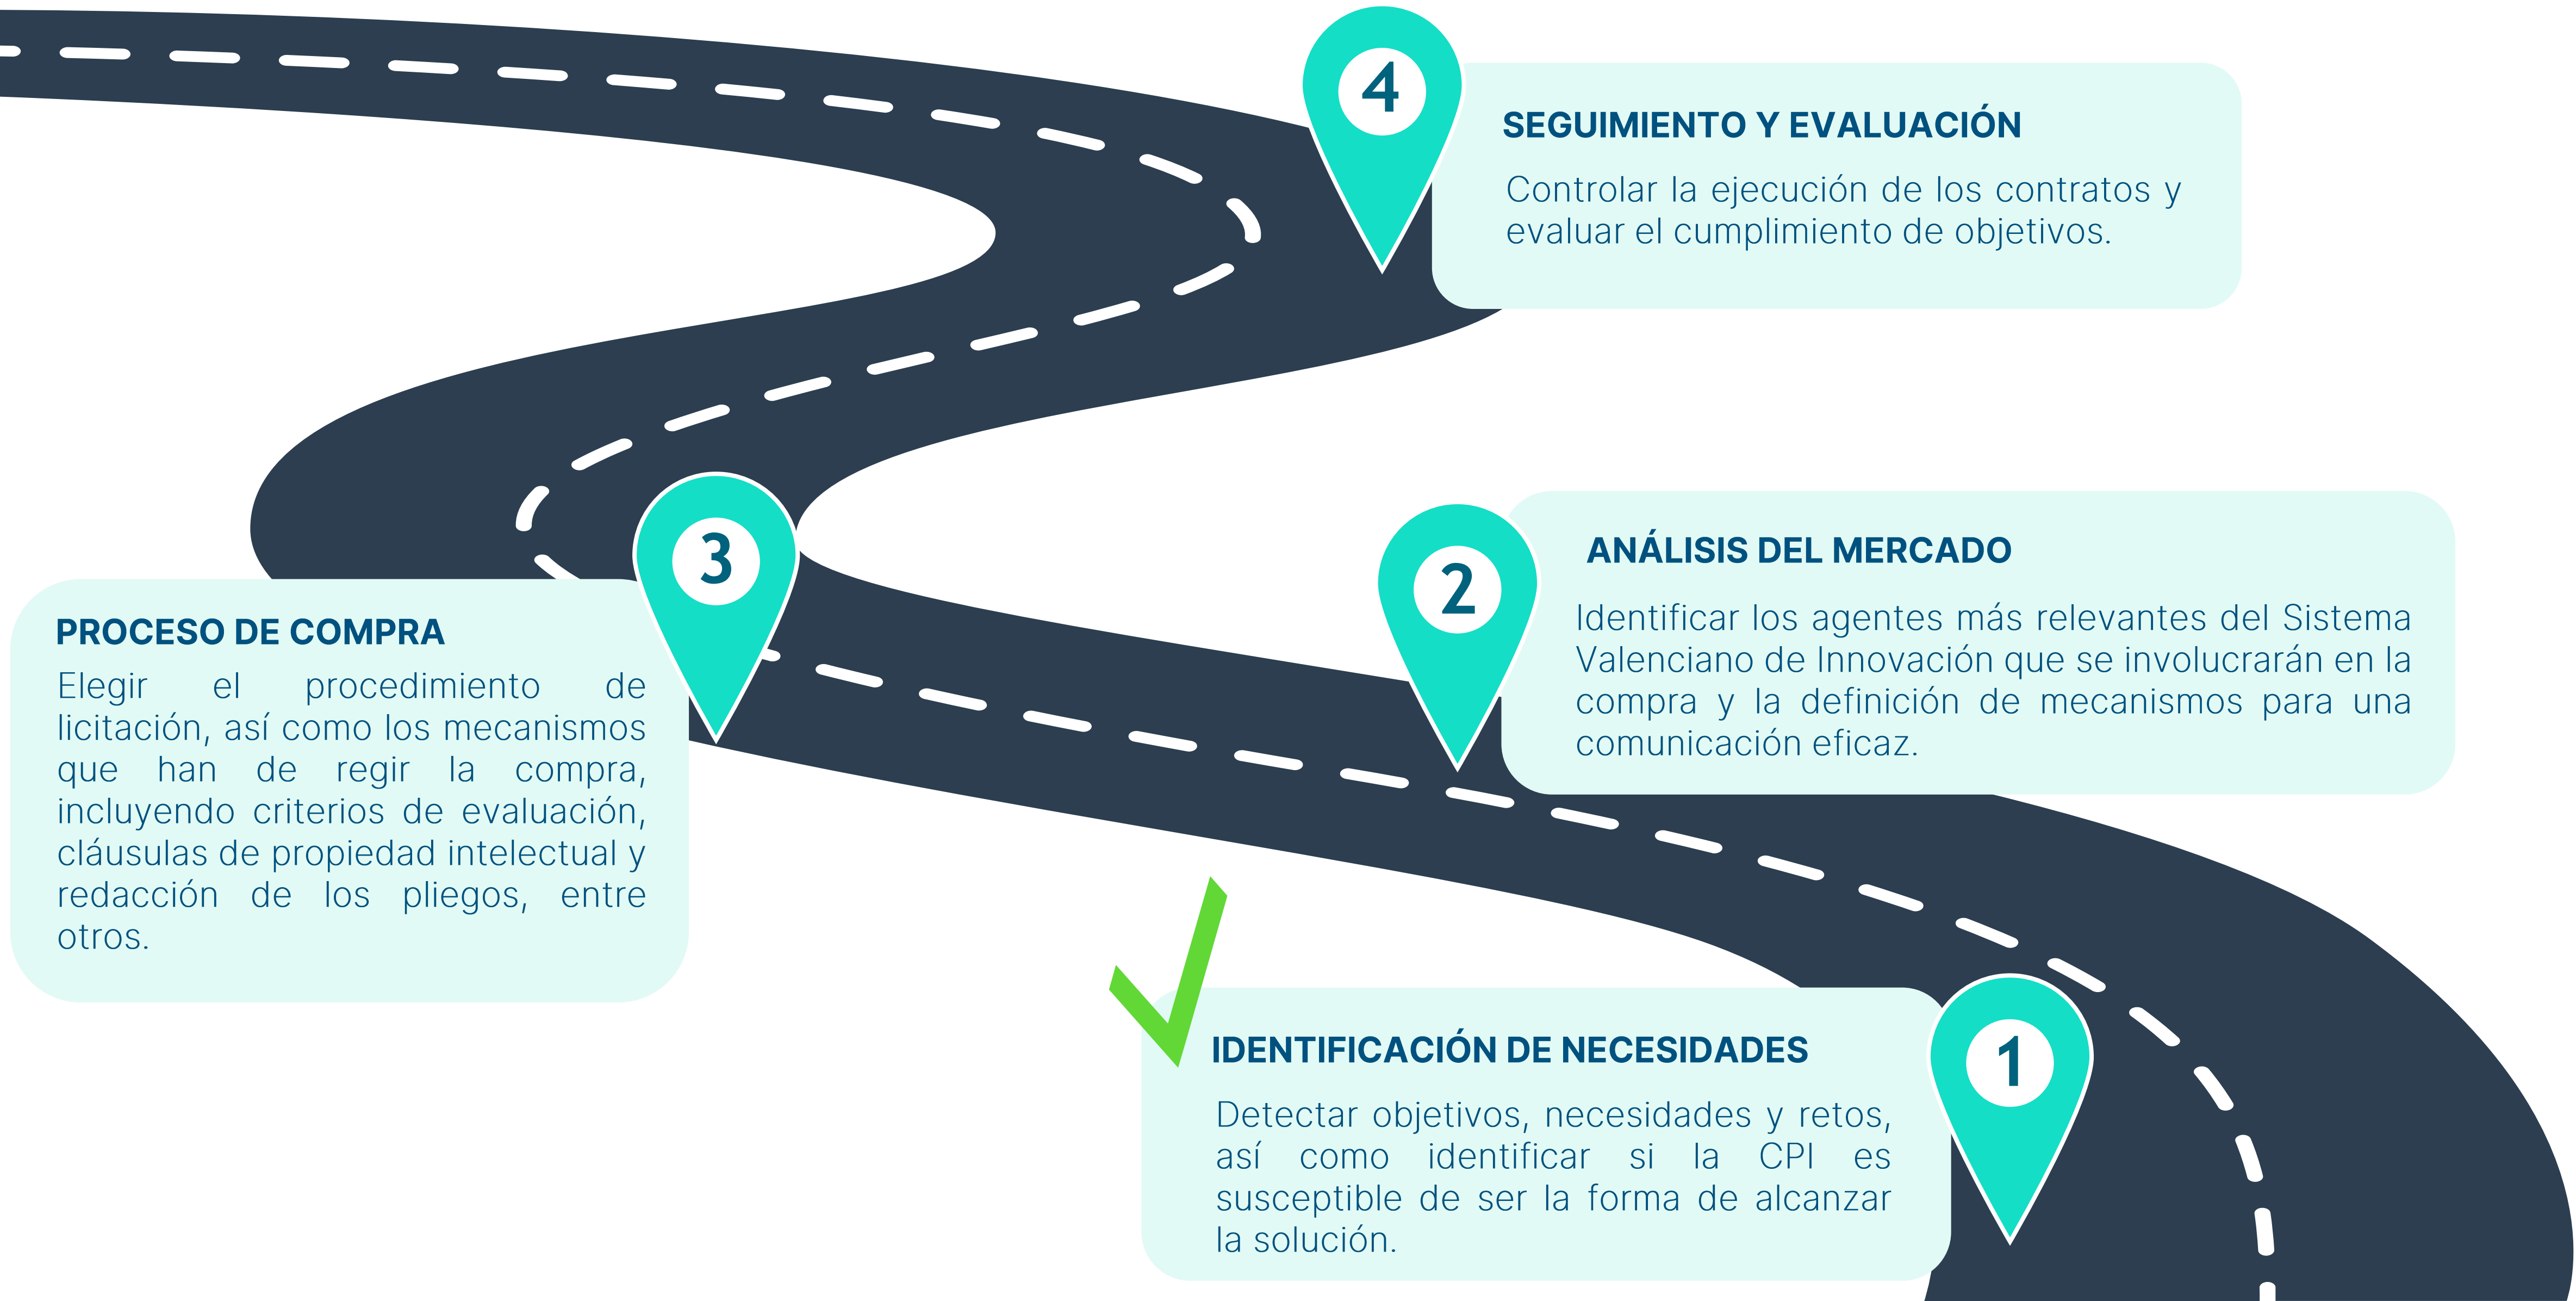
1

IDENTIFICACIÓN DE NECESIDADES

Detectar objetivos, necesidades y retos, así como identificar si la CPI es susceptible de ser la forma de alcanzar la solución.

2

ANÁLISIS DEL MERCADO

Identificar los agentes más relevantes del Sistema Valenciano de Innovación que se involucrarán en la compra y la definición de mecanismos para una comunicación eficaz.

3

PROCESO DE COMPRA

Elegir el procedimiento de licitación, así como los mecanismos que han de regir la compra, incluyendo criterios de evaluación, cláusulas de propiedad intelectual y redacción de los pliegos, entre otros.

4

SEGUIMIENTO Y EVALUACIÓN

Controlar la ejecución de los contratos y evaluar el cumplimiento de objetivos.